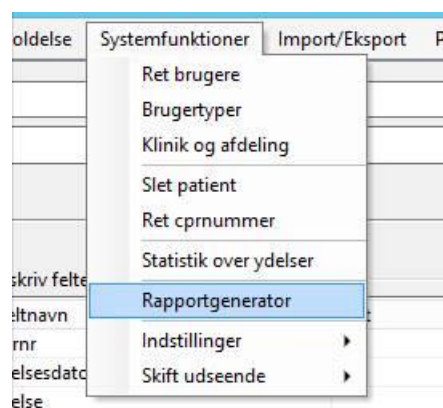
oldelse Systemfunktioner Import/Eksport P

Ret brugere
Brugertyper
Klinik og afdeling
Slet patient
Ret cprnummer
Statistik over ydelser
Rapportgenerator
Indstillinger
Skift udseende

skriv felte
eltnavn
rnr
elsesdatc
else